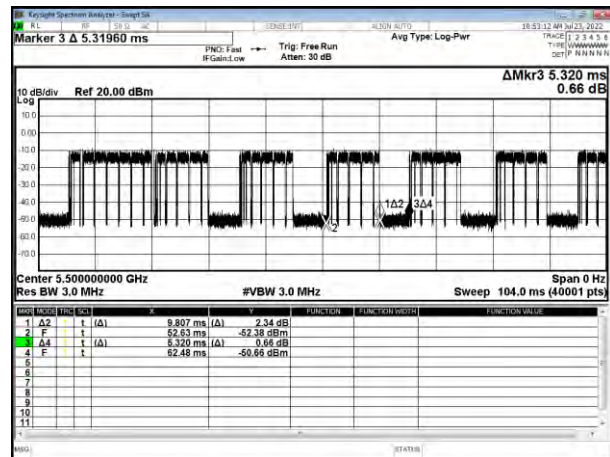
Keysight Spectrum Analyzer - Swept SA

RL | RF | 50 Ω AC | SENSE:INT | ALIGN AUTO | 10:53:12 AM Jul 23, 2022

Marker 3 Δ 5.31960 ms

PNO: Fast
IFGain:Low

Trig: Free Run
Atten: 30 dB

Avg Type: Log-Pwr

TRACE 1 2 3 4 5 6
TYPE WWWWWW
DET P N N N N N

ΔMkr3 5.320 ms
0.66 dB

10 dB/div Ref 20.00 dBm
Log

10.0
0.00
-10.0
-20.0
-30.0
-40.0
-50.0
-60.0
-70.0

2
1Δ2 3Δ4

Center 5.500000000 GHz
Res BW 3.0 MHz
#VBW 3.0 MHz
Span 0 Hz
Sweep 104.0 ms (40001 pts)

| MKR | MODE | TRC | SCL | X | | Y | FUNCTION | FUNCTION WIDTH | FUNCTION VALUE |
|---|---|---|---|---|---|---|---|---|---|
| 1 | Δ2 | 1 | t | (Δ) 9.807 ms | (Δ) | 2.34 dB | | | |
| 2 | F | 1 | t | 52.63 ms | | -52.38 dBm | | | |
| 3 | Δ4 | 1 | t | (Δ) 5.320 ms | (Δ) | 0.66 dB | | | |
| 4 | F | 1 | t | 62.48 ms | | -50.66 dBm | | | |
| 5 | | | | | | | | | |
| 6 | | | | | | | | | |
| 7 | | | | | | | | | |
| 8 | | | | | | | | | |
| 9 | | | | | | | | | |
| 10 | | | | | | | | | |
| 11 | | | | | | | | | |

MSG
STATUS